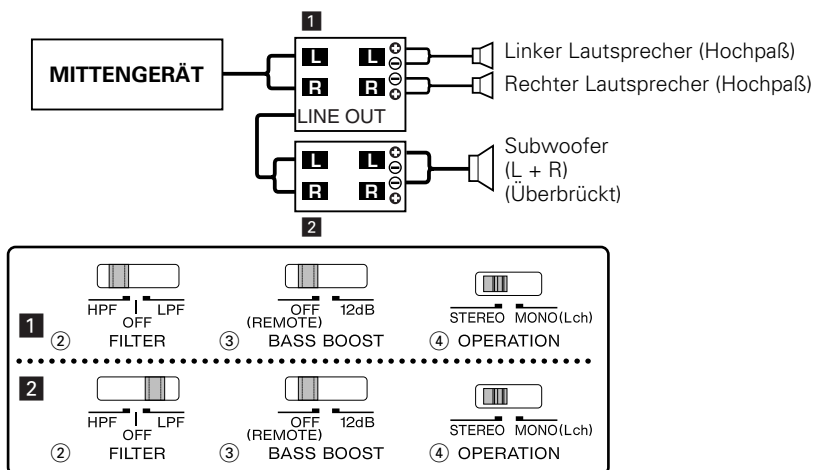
1

MITTENGERÄT

L L
R R
LINE OUT

Linker Lautsprecher (Hochpaß)
Rechter Lautsprecher (Hochpaß)

L L
R R

2

Subwoofer
(L + R)
(Überbrückt)

1
HPF OFF LPF
② FILTER
OFF (REMOTE) 12dB
③ BASS BOOST
STEREO MONO(Lch)
④ OPERATION

2
HPF OFF LPF
② FILTER
OFF (REMOTE) 12dB
③ BASS BOOST
STEREO MONO(Lch)
④ OPERATION